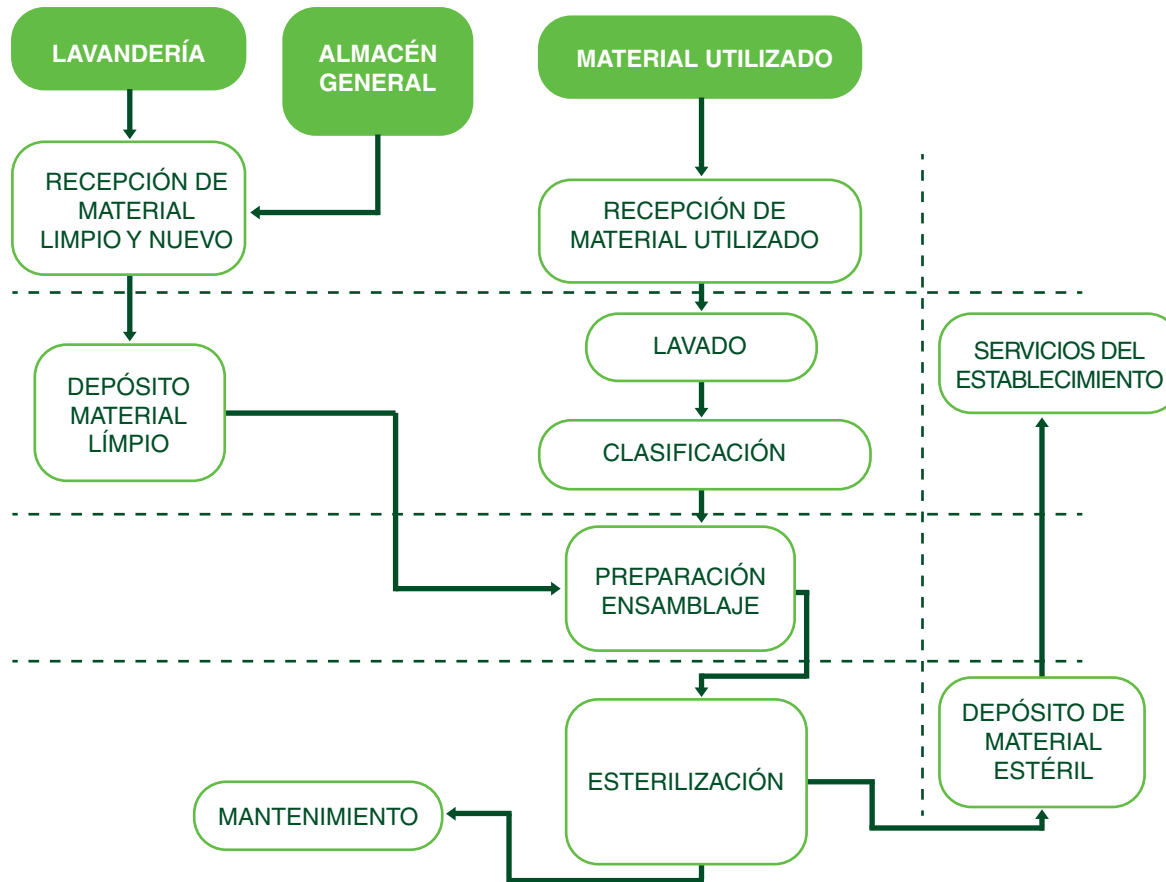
LAVANDERÍA

ALMACÉN GENERAL

MATERIAL UTILIZADO

RECEPCIÓN DE MATERIAL LIMPIO Y NUEVO

RECEPCIÓN DE MATERIAL UTILIZADO

LAVADO

SERVICIOS DEL ESTABLECIMIENTO

DEPÓSITO MATERIAL LÍMPIO

CLASIFICACIÓN

PREPARACIÓN ENSAMBLAJE

DEPÓSITO DE MATERIAL ESTÉRIL

ESTERILIZACIÓN

MANTENIMIENTO